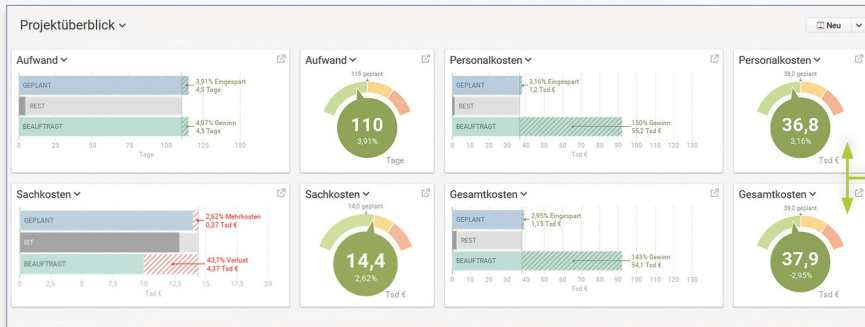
Projektüberblick ⌄

Neu

Aufwand ⌄

GEPLANT
REST
BEAUFTRAGT

3,91% Eingespart
4,5 Tage

4,07% Gewinn
4,5 Tage

0 25 50 75 100 125 150
Tage

Aufwand ⌄

115 geplant

110
3,91%
Tage

Personalkosten ⌄

GEPLANT
REST
BEAUFTRAGT

3,16% Eingespart
1,2 Tsd €

150% Gewinn
55,2 Tsd €

0 10 20 30 40 50 60 70 80 90 100 110 120 130
Tsd €

Personalkosten ⌄

38,0 geplant

36,8
3,16%
Tsd €

Sachkosten ⌄

GEPLANT
IST
BEAUFTRAGT

2,62% Mehrkosten
0,37 Tsd €

43,7% Verlust
4,37 Tsd €

0 2,5 5 7,5 10 12,5 15 17,5 20
Tsd €

Sachkosten ⌄

14,0 geplant

14,4
2,62%
Tsd €

Gesamtkosten ⌄

GEPLANT
REST
BEAUFTRAGT

2,95% Eingespart
1,15 Tsd €

143% Gewinn
54,1 Tsd €

0 10 20 30 40 50 60 70 80 90 100 110 120 130
Tsd €

Gesamtkosten ⌄

39,0 geplant

37,9
-2,95%
Tsd €